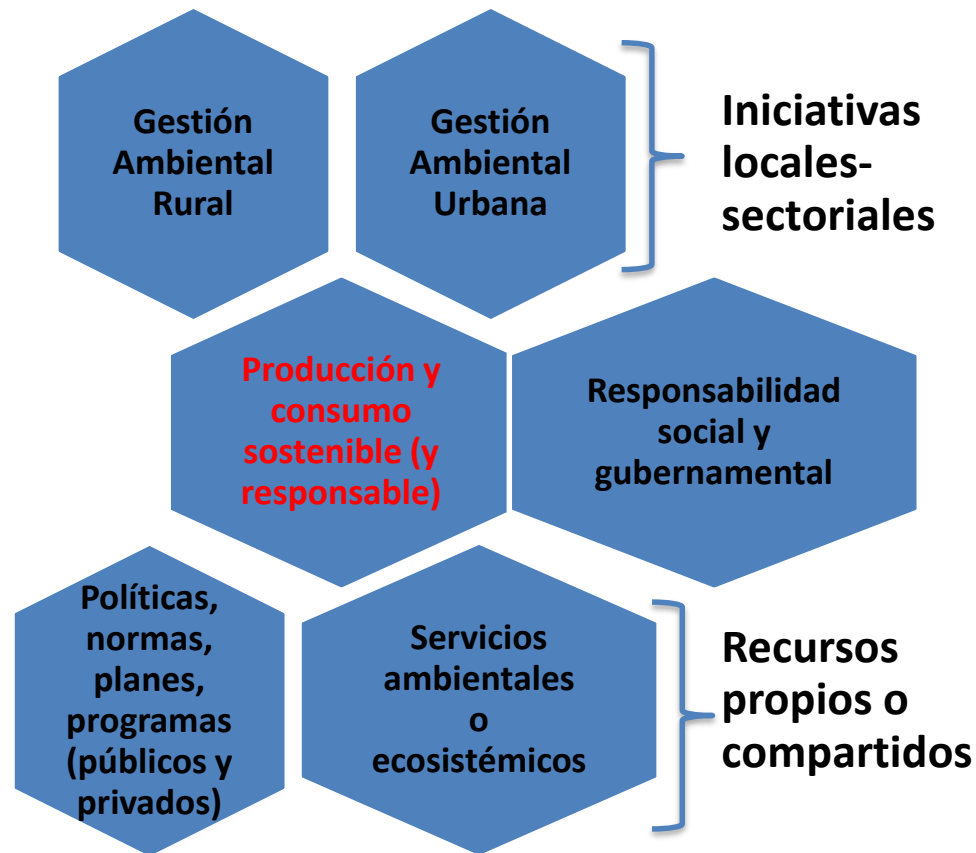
Gestión Ambiental Rural

Gestión Ambiental Urbana

Iniciativas locales-sectoriales

Producción y consumo sostenible (y responsable)

Responsabilidad social y gubernamental

Políticas, normas, planes, programas (públicos y privados)

Servicios ambientales o ecosistémicos

Recursos propios o compartidos